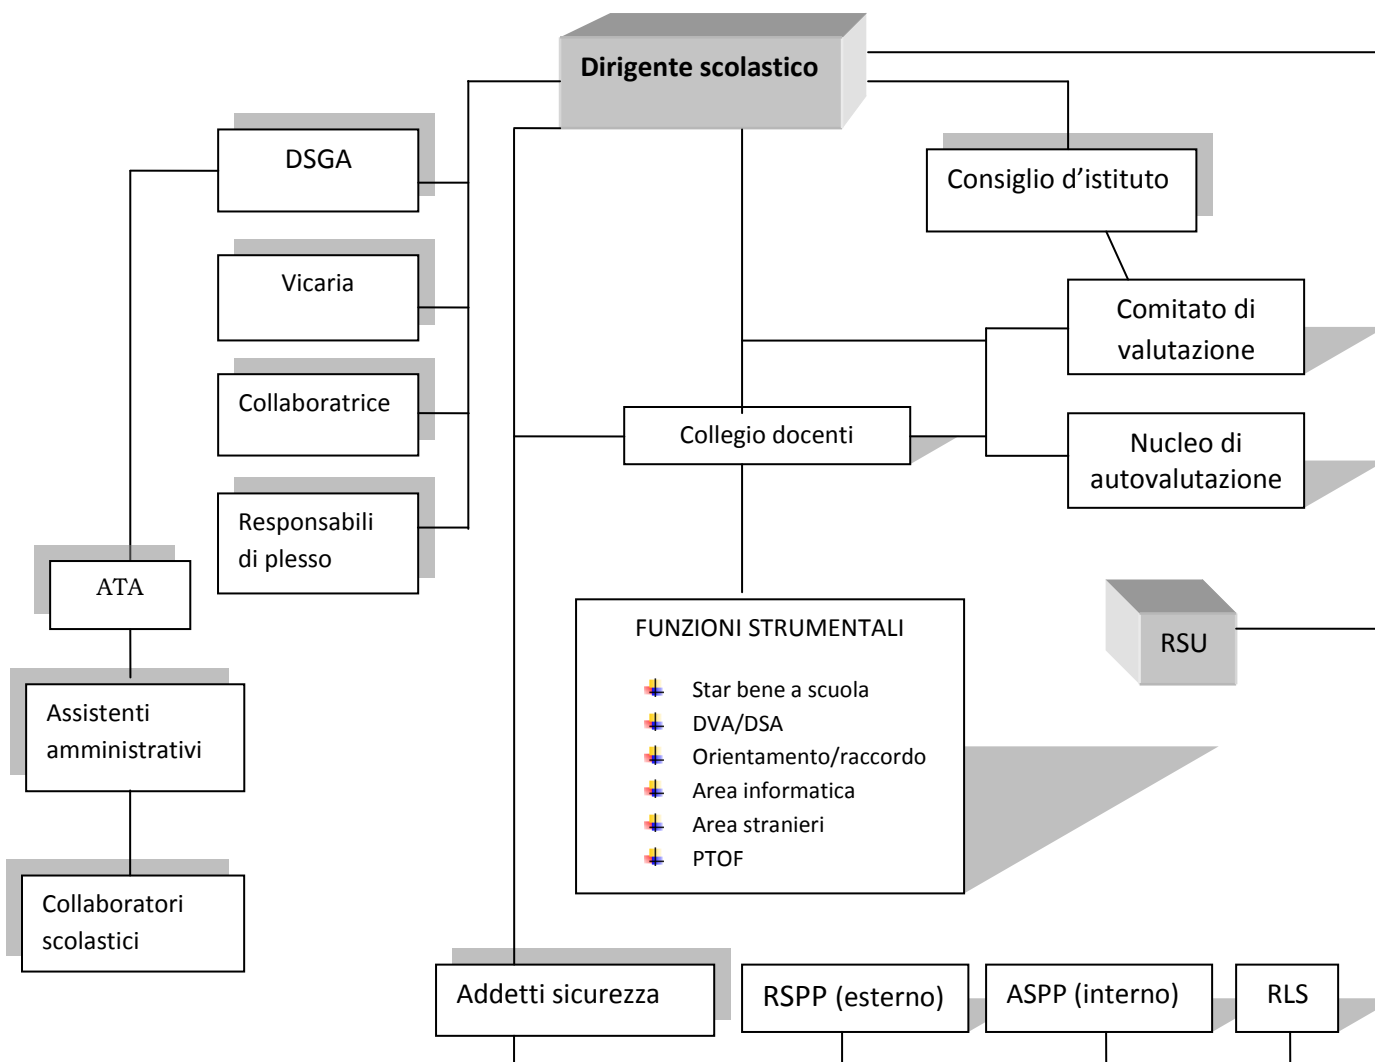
Dirigente scolastico

DSGA

Vicaria

Collaboratrice

Responsabili di plesso

Consiglio d'istituto

Comitato di valutazione

Collegio docenti

Nucleo di autovalutazione

ATA

Assistenti amministrativi

Collaboratori scolastici

FUNZIONI STRUMENTALI

- Star bene a scuola
- DVA/DSA
- Orientamento/raccordo
- Area informatica
- Area stranieri
- PTOF

RSU

Addetti sicurezza

RSPP (esterno)

ASPP (interno)

RLS